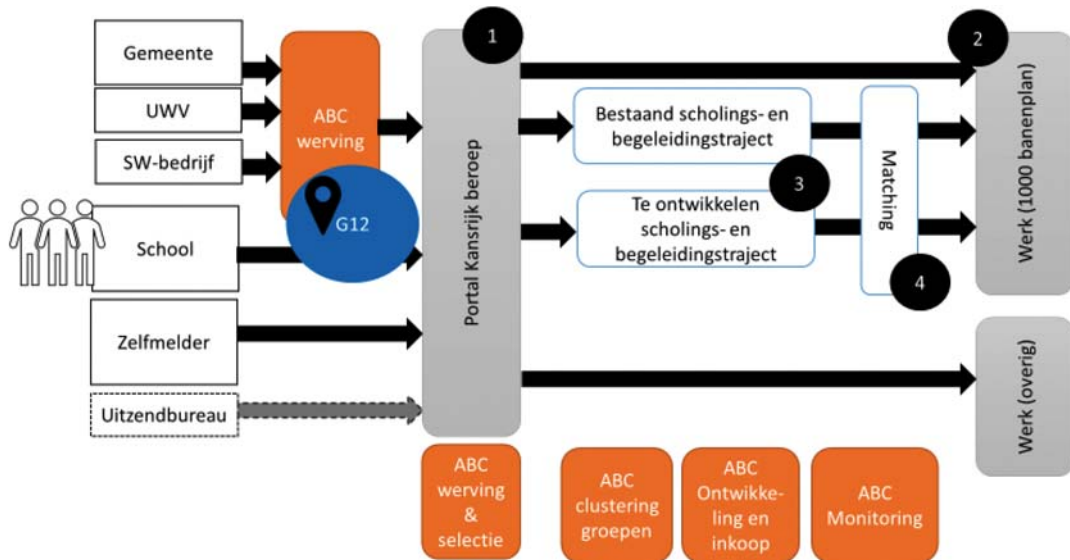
Gemeente

UWV

SW-bedrijf

School

Zelfmelder

Uitzendbureau

ABC werving

G12

1

Portal Kansrijk beroep

Bestaand scholings- en begeleidingstraject

Te ontwikkelen scholings- en begeleidingstraject

3

Matching

4

2

Werk (1000 banenplan)

Werk (overig)

ABC werving & selectie

ABC clustering groepen

ABC Ontwikkeling en inkoop

ABC Monitoring